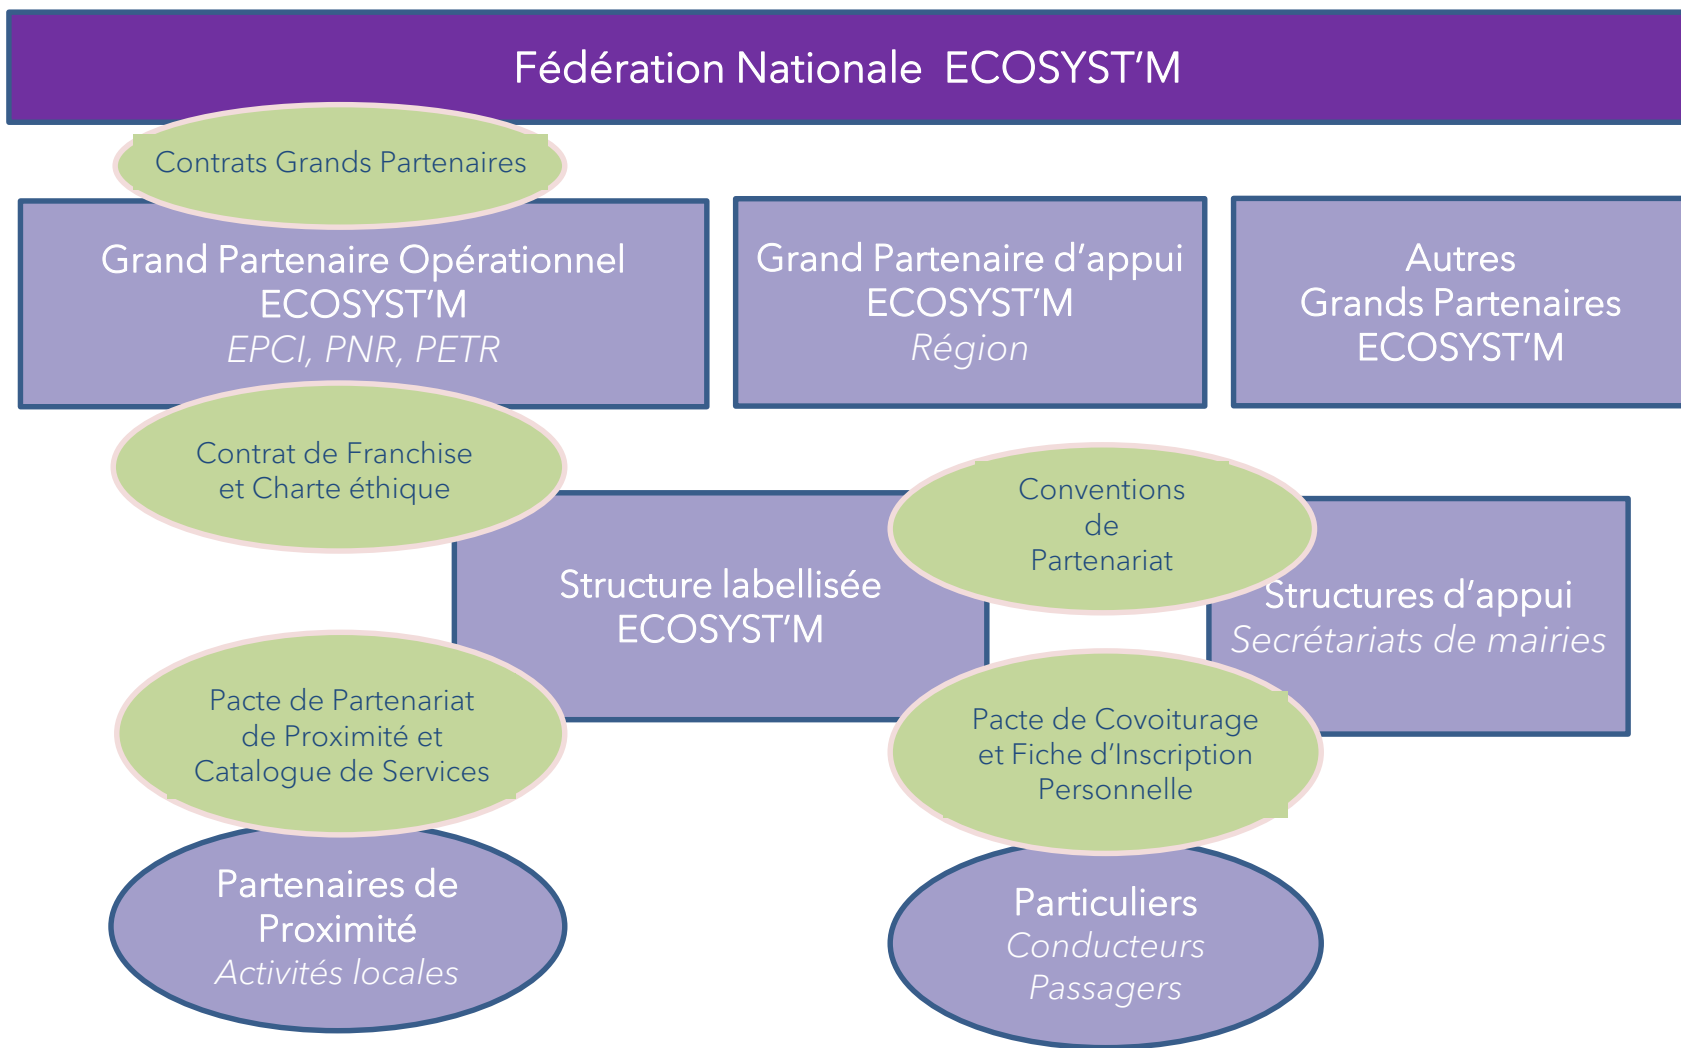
Fédération Nationale ECOSYST'M

Contrats Grands Partenaires

Grand Partenaire Opérationnel ECOSYST'M
*EPCI, PNR, PETR*

Grand Partenaire d'appui ECOSYST'M
*Région*

Autres Grands Partenaires ECOSYST'M

Contrat de Franchise et Charte éthique

Conventions de Partenariat

Structure labellisée ECOSYST'M

Structures d'appui
*Secrétariats de mairies*

Pacte de Partenariat de Proximité et Catalogue de Services

Pacte de Covoiturage et Fiche d'Inscription Personnelle

Partenaires de Proximité
*Activités locales*

Particuliers
*Conducteurs*
*Passagers*